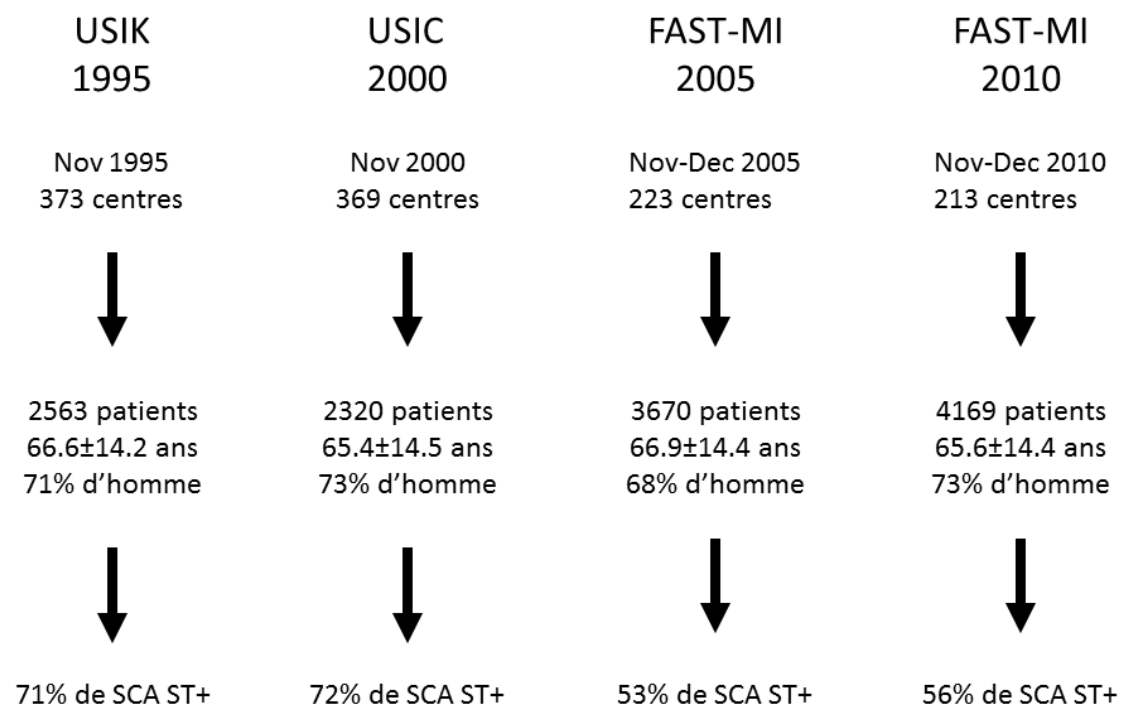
USIK
1995

Nov 1995
373 centres

2563 patients
66.6±14.2 ans
71% d'homme

71% de SCA ST+

USIC
2000

Nov 2000
369 centres

2320 patients
65.4±14.5 ans
73% d'homme

72% de SCA ST+

FAST-MI
2005

Nov-Dec 2005
223 centres

3670 patients
66.9±14.4 ans
68% d'homme

53% de SCA ST+

FAST-MI
2010

Nov-Dec 2010
213 centres

4169 patients
65.6±14.4 ans
73% d'homme

56% de SCA ST+